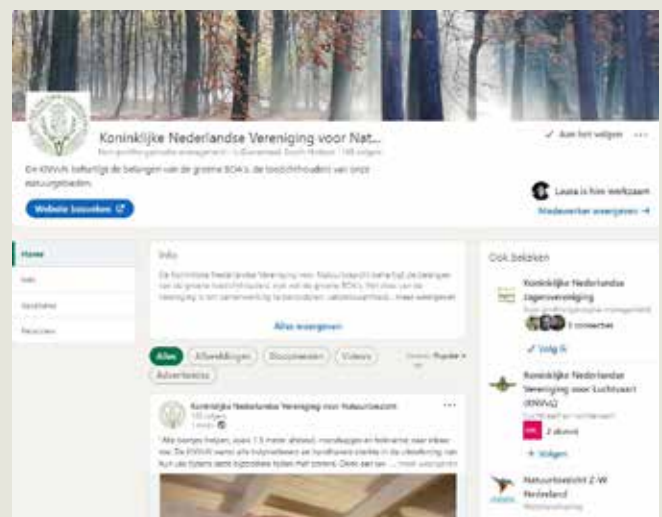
Koninklijke Nederlandse Vereniging voor Nat...

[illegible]

✓ Aan het volgen ···

De KNVvN behartigt de belangen van de groene BOA's, de boswachters en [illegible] natuurgebieden.

Website bezoeken

Laura is hier werkzaam

Medewerker weergeven →

Home

Info

Vacatures

Personen

Info

De Koninklijke Nederlandse Vereniging voor Natuurbeschermers behartigt de belangen van de groene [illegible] ...meer weergeven

Alles weergeven

Alles

Afbeeldingen

Documenten

Video's

Advertenties

Sorteren: Populair

Koninklijke Nederlandse Vereniging voor Natuurbeschermers

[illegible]

"Alle beetjes helpen, zoals 1,5 meter afstand, mondkapjes en ... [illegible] ...meer weergeven

Ook bekeken

Koninklijke Nederlandse Jagersvereniging

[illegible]

3 connecties

✓ Volg ik

Koninklijke Nederlandse Vereniging voor Luchtvaart (KNVvL)

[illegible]

2 alumni

+ Volgen

Natuurtoezicht Z-W Nederland

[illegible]